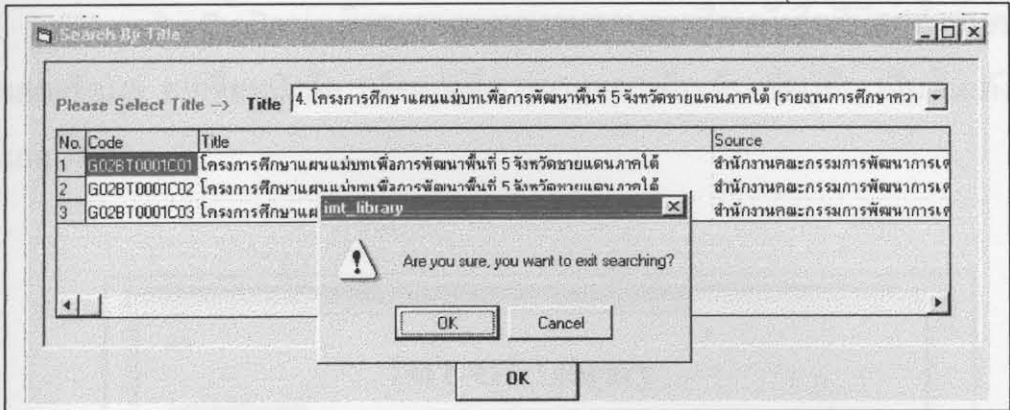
Search By Title

Please Select Title -> Title 4. โครงการศึกษาแผนแม่บทเพื่อการพัฒนาพื้นที่ 5 จังหวัดชายแดนภาคใต้ (รายงานการศึกษาควา

| No. | Code | Title | Source |
|---|---|---|---|
| 1 | G02BT0001C01 | โครงการศึกษาแผนแม่บทเพื่อการพัฒนาพื้นที่ 5 จังหวัดชายแดนภาคใต้ | สำนักงานคณะกรรมการพัฒนาการเศ |
| 2 | G02BT0001C02 | โครงการศึกษาแผนแม่บทเพื่อการพัฒนาพื้นที่ 5 จังหวัดชายแดนภาคใต้ | สำนักงานคณะกรรมการพัฒนาการเศ |
| 3 | G02BT0001C03 | โครงการศึกษาแผ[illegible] | สำนักงานคณะกรรมการพัฒนาการเศ |

imt_library

Are you sure, you want to exit searching?

OK Cancel

OK